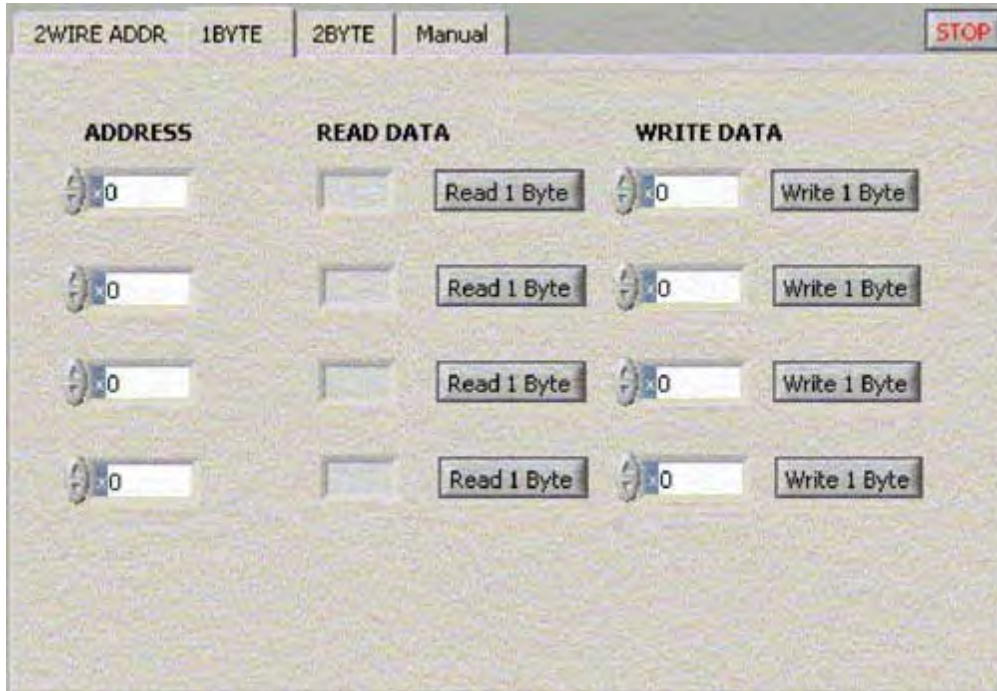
2WIRE ADDR | 1BYTE | 2BYTE | Manual | STOP

ADDRESS | READ DATA | WRITE DATA

x0 | Read 1 Byte | x0 | Write 1 Byte

x0 | Read 1 Byte | x0 | Write 1 Byte

x0 | Read 1 Byte | x0 | Write 1 Byte

x0 | Read 1 Byte | x0 | Write 1 Byte